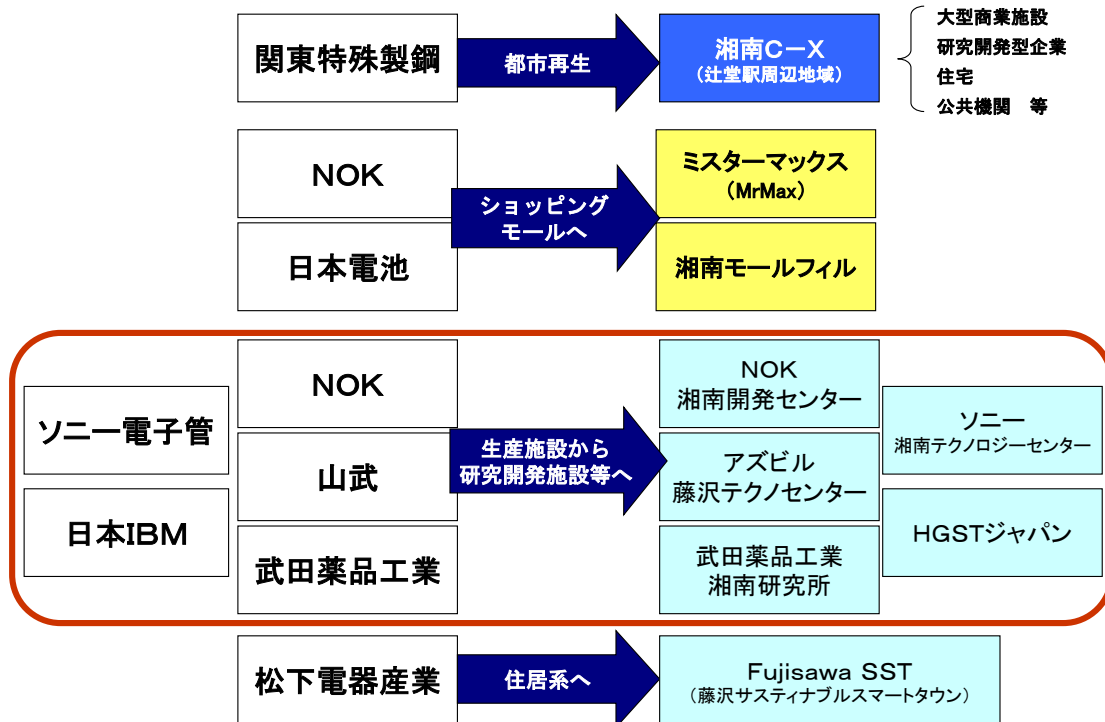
関東特殊製鋼

都市再生

湘南C−X
（辻堂駅周辺地域）

大型商業施設
研究開発型企業
住宅
公共機関　等

NOK

日本電池

ショッピングモールへ

ミスターマックス
（MrMax）

湘南モールフィル

ソニー電子管

日本IBM

NOK

山武

武田薬品工業

生産施設から研究開発施設等へ

NOK
湘南開発センター

アズビル
藤沢テクノセンター

武田薬品工業
湘南研究所

ソニー
湘南テクノロジーセンター

HGSTジャパン

松下電器産業

住居系へ

Fujisawa SST
（藤沢サスティナブルスマートタウン）